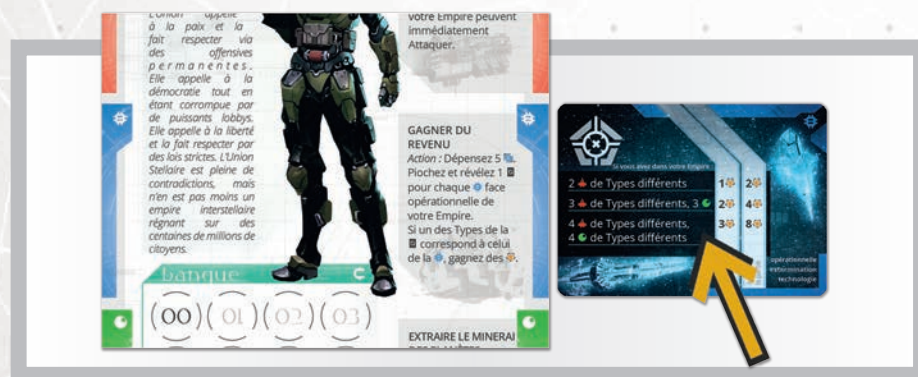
L'Union appelle à la paix et la fait respecter via des offensives permanentes. Elle appelle à la démocratie tout en étant corrompue par de puissants lobbys. Elle appelle à la liberté et la fait respecter par des lois strictes. L'Union Stellaire est pleine de contradictions, mais n'en est pas moins un empire interstellaire régnant sur des centaines de millions de citoyens.

Banque

(00) (01) (02) (03)

votre Empire peuvent immédiatement Attaquer.

GAGNER DU REVENU
Action : Dépensez 5. Piochez et révélez 1 pour chaque face opérationnelle de votre Empire.
Si un des Types de la correspond à celui de la, gagnez des.

EXTRAIRE LE MINERAI

Si vous avez dans votre Empire

| | | |
|---|---|---|
| 2 de Types différents | 1 | 2 |
| 3 de Types différents, 3 | 2 | 4 |
| 4 de Types différents, 4 de Types différents | 3 | 8 |

opérationnelle
Désinformation
Technologie